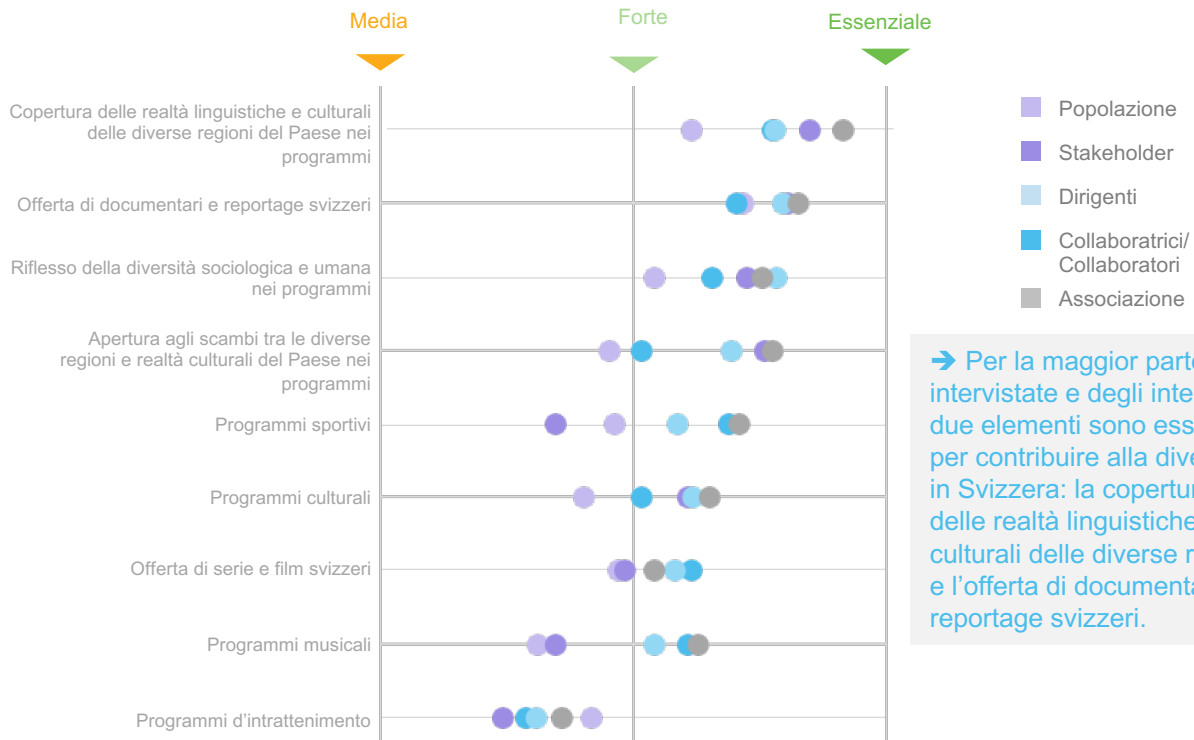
Media

Forte

Essenziale

Copertura delle realtà linguistiche e culturali delle diverse regioni del Paese nei programmi

Offerta di documentari e reportage svizzeri

Riflesso della diversità sociologica e umana nei programmi

Apertura agli scambi tra le diverse regioni e realtà culturali del Paese nei programmi

Programmi sportivi

Programmi culturali

Offerta di serie e film svizzeri

Programmi musicali

Programmi d'intrattenimento

Popolazione

Stakeholder

Dirigenti

Collaboratrici/ Collaboratori

Associazione

➔ Per la maggior parte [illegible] intervistate e degli inte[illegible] due elementi sono ess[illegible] per contribuire alla dive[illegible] in Svizzera: la copertur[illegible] delle realtà linguistiche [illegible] culturali delle diverse r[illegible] e l'offerta di documenta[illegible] reportage svizzeri.